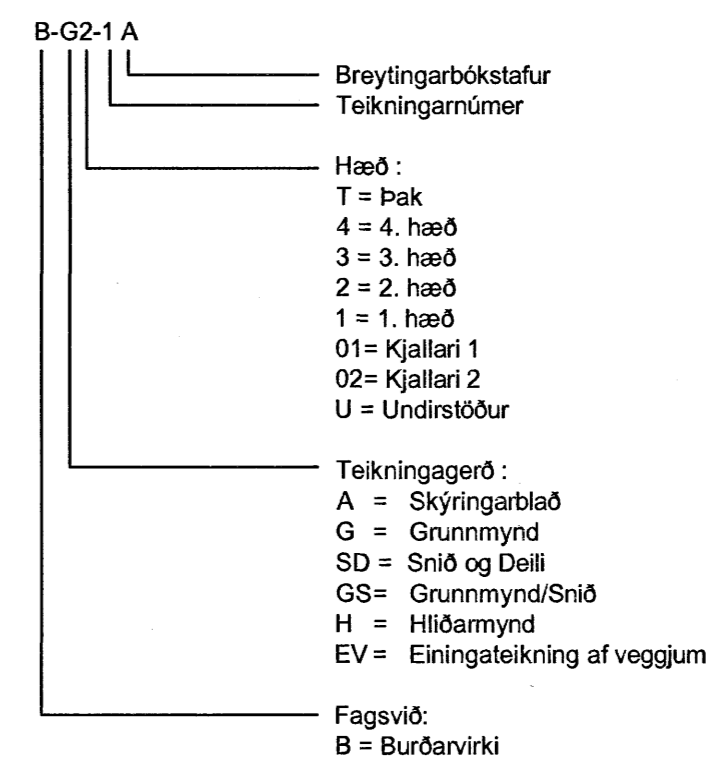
B-G2-1 A

Breytingarbókstafur
Teikningarnúmer

Hæð :
T = Þak
4 = 4. hæð
3 = 3. hæð
2 = 2. hæð
1 = 1. hæð
01= Kjallari 1
02= Kjallari 2
U = Undirstöður

Teikningagerð :
A = Skýringarblað
G = Grunnmynd
SD = Snið og Deili
GS= Grunnmynd/Snið
H = Hliðarmynd
EV = Einingateikning af veggjum

Fagsvið:
B = Burðarvirki